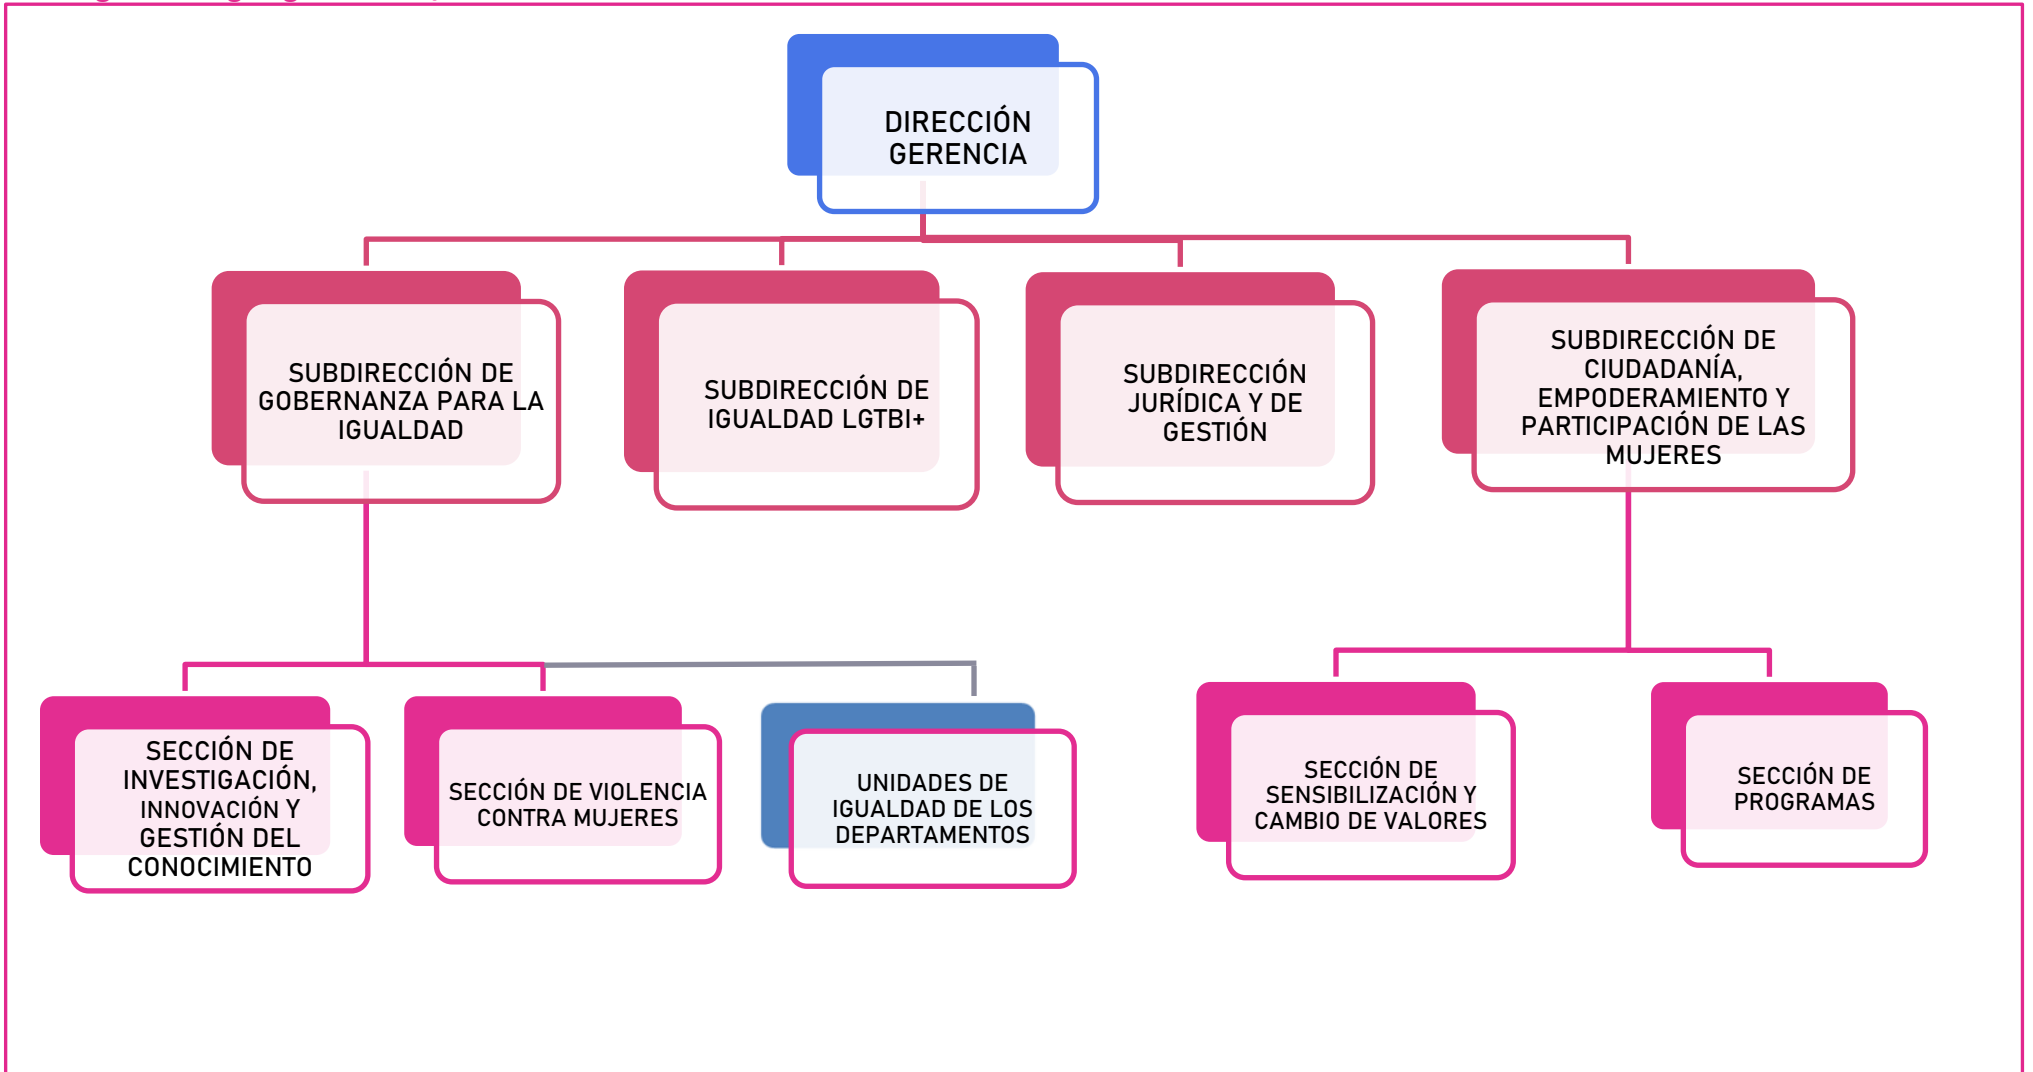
DIRECCIÓN GERENCIA

SUBDIRECCIÓN DE GOBERNANZA PARA LA IGUALDAD

SUBDIRECCIÓN DE IGUALDAD LGTBI+

SUBDIRECCIÓN JURÍDICA Y DE GESTIÓN

SUBDIRECCIÓN DE CIUDADANÍA, EMPODERAMIENTO Y PARTICIPACIÓN DE LAS MUJERES

SECCIÓN DE INVESTIGACIÓN, INNOVACIÓN Y GESTIÓN DEL CONOCIMIENTO

SECCIÓN DE VIOLENCIA CONTRA MUJERES

UNIDADES DE IGUALDAD DE LOS DEPARTAMENTOS

SECCIÓN DE SENSIBILIZACIÓN Y CAMBIO DE VALORES

SECCIÓN DE PROGRAMAS